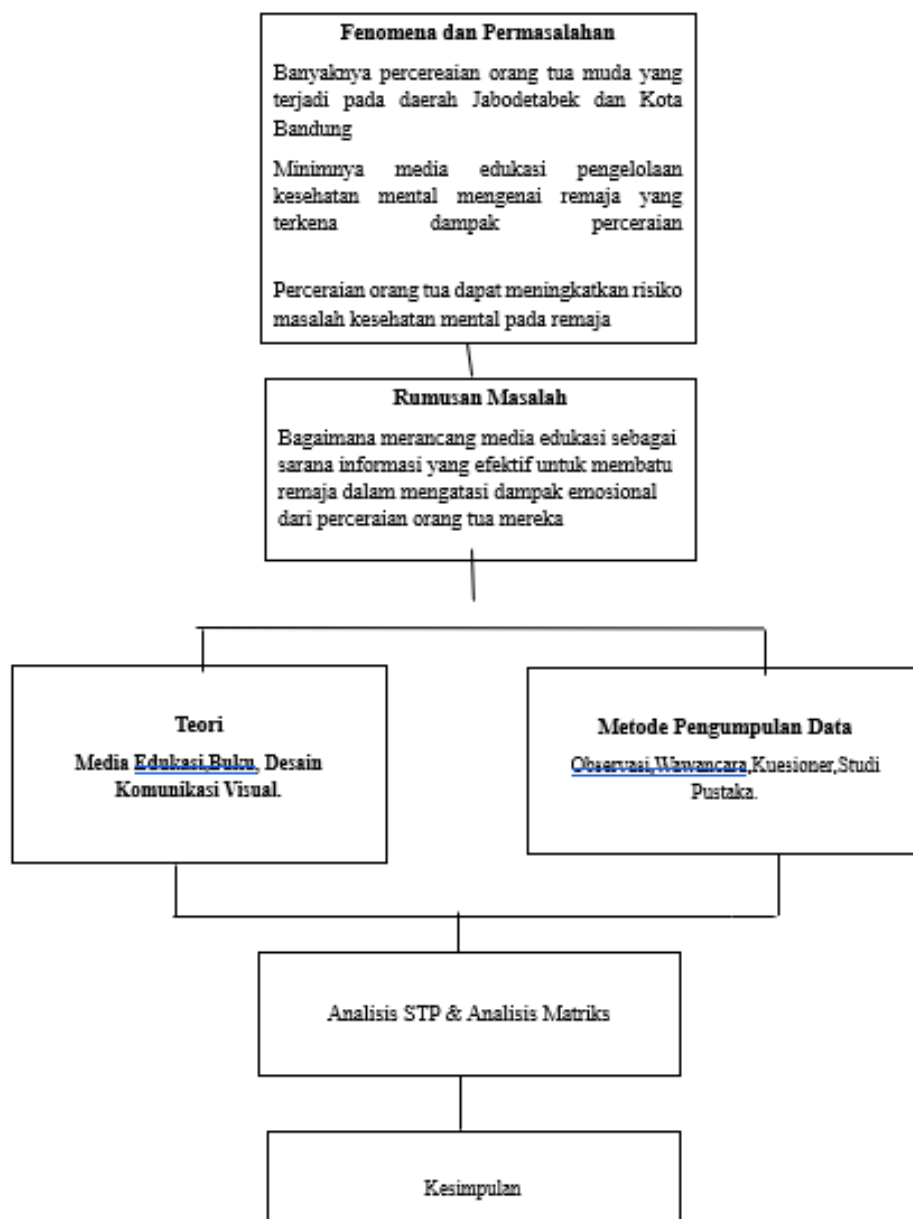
Fenomena dan Permasalahan

Banyaknya percereaian orang tua muda yang terjadi pada daerah Jabodetabek dan Kota Bandung

Minimnya media edukasi pengelolaan kesehatan mental mengenai remaja yang terkena dampak perceraian

Perceraian orang tua dapat meningkatkan risiko masalah kesehatan mental pada remaja

Rumusan Masalah

Bagaimana merancang media edukasi sebagai sarana informasi yang efektif untuk membatu remaja dalam mengatasi dampak emosional dari perceraian orang tua mereka

Teori

Media Edukasi,Buku, Desain Komunikasi Visual.

Metode Pengumpulan Data

Observasi,Wawancara,Kuesioner,Studi Pustaka.

Analisis STP & Analisis Matriks

Kesimpulan